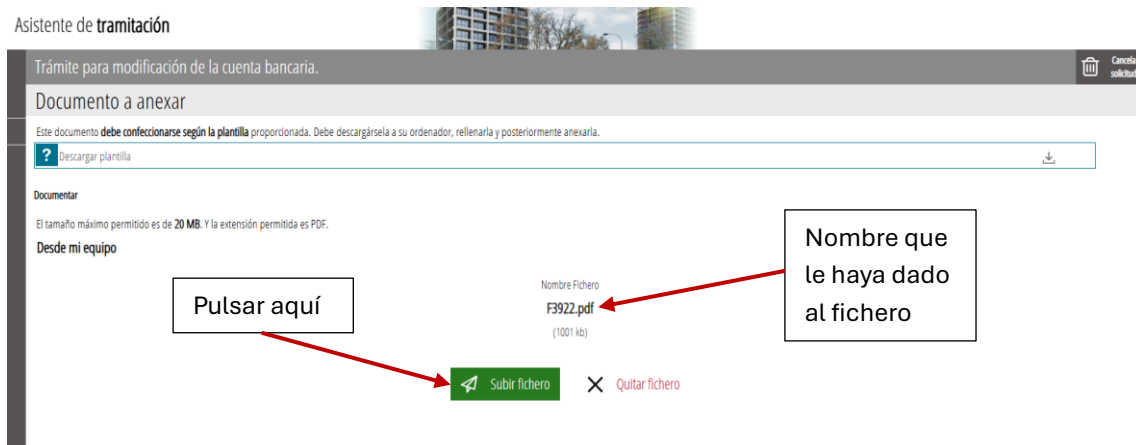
Asistente de tramitación

Trámite para modificación de la cuenta bancaria.

Cancela solicitud

Documento a anexar

Este documento debe confeccionarse según la plantilla proporcionada. Debe descargársela a su ordenador, rellenarla y posteriormente anexarla.

? Descargar plantilla

Documentar

El tamaño máximo permitido es de 20 MB. Y la extensión permitida es PDF.

Desde mi equipo

Nombre que le haya dado al fichero

Nombre Fichero

F3922.pdf

(1001 kb)

Pulsar aquí

Subir fichero

Quitar fichero